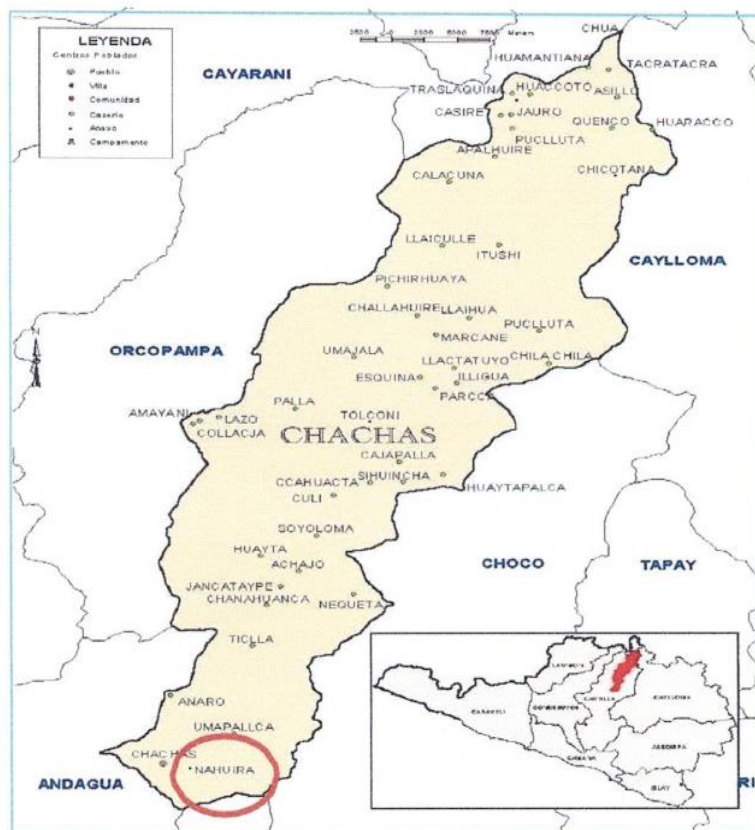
LEYENDA
Centros Poblados
Pueblo
Villa
Comunidad
Caserío
Anexo
Campamento

2500 0 2500 5000 7500 Meters

CAYARANI
CHUA
HUAMANTIANA
TACRATACRA
TRASLAQUINA
HUACCOTO
ASILLO
CASIRE
JAURO
QUENCO
HUARACCO
PUCLLUTA
APALHUIRE
CHICOTANA
CALACUNA
LLAICULLE
ITUSHI
CAYLLOMA
PICHIRHUAYA
CHALLAHUIRE
LLAIHUA
PUCLLUTA
MARCANE
ORCOPAMPA
UMAJALA
LLACTATUYO
CHILA CHILA
ESQUINA
ILLIGUA
PARCCA
AMAYANI
PALLA
LAZO
COLLACJA
TOLCONI
CHACHAS
CAJAPALLA
CCAHUACTA
SIHUINCHA
HUAYTAPALCA
CULI
SOYOLOMA
HUAYTA
ACHAJO
CHOCO
TAPAY
JANCATAYPE
CHANAHUANCA
NEQUETA
TICLLA
ANARO
UMAPALLCA
CHACHAS
NAHUIRA
ANDAGUA
CAYLLOMA
AREQUIPA
ISLAY
CAMANA
CARAVELI
CONDESUYOS
CASTILLA
LA UNION
N